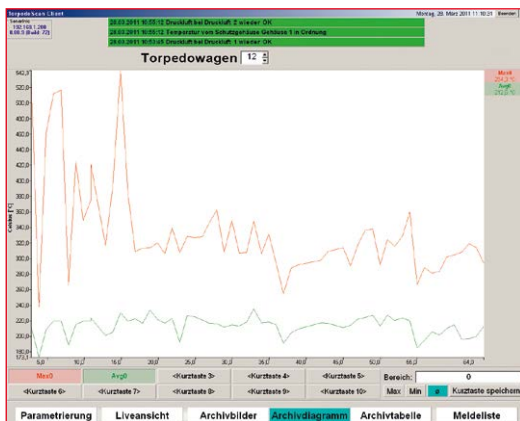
TorpedoScan Client

Montag, 28. März 2011 11:10:21 Beenden

28.03.2011 10:55:12 Druckluft bei Druckluft 2 wieder OK
28.03.2011 10:55:12 Temperatur vom Schutzgehäuse Gehäuse 1 in Ordnung
28.03.2011 10:53:05 Druckluft bei Druckluft 1 wieder OK

Torpedowagen 12

MaxB
AvgB

542,3
520,0
500,0
480,0
460,0
440,0
420,0
400,0
380,0
360,0
340,0
320,0
300,0
280,0
260,0
240,0
220,0
200,0
180,0
172,3

Celsius [°C]

5,0 10,0 15,0 20,0 25,0 30,0 35,0 40,0 45,0 50,0 55,0 64,0

| MaxB | AvgB | <Kurztaste 3> | <Kurztaste 4> | <Kurztaste 5> | Bereich: | 0 |
|---|---|---|---|---|---|---|
| <Kurztaste 6> | <Kurztaste 7> | <Kurztaste 8> | <Kurztaste 9> | <Kurztaste 10> | Max Min ø | Kurztaste speichern |

Parametrierung | Liveansicht | Archivbilder | Archivdiagramm | Archivtabelle | Meldeliste